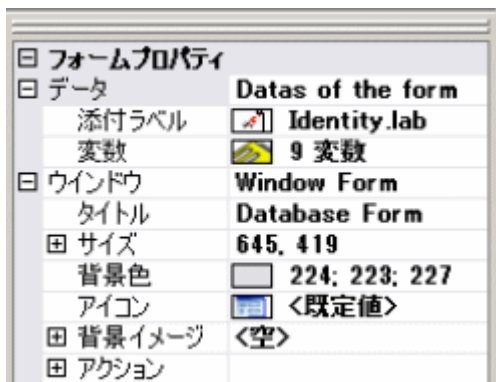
| | |
|---|---|
| ⊟ フォームプロパティ | |
| ⊟ データ | Datas of the form |
| 添付ラベル | Identity.lab |
| 変数 | 9 変数 |
| ⊟ ウインドウ | Window Form |
| タイトル | Database Form |
| ⊞ サイズ | 645, 419 |
| 背景色 | 224; 223; 227 |
| アイコン | <既定値> |
| ⊞ 背景イメージ | <空> |
| ⊞ アクション | |